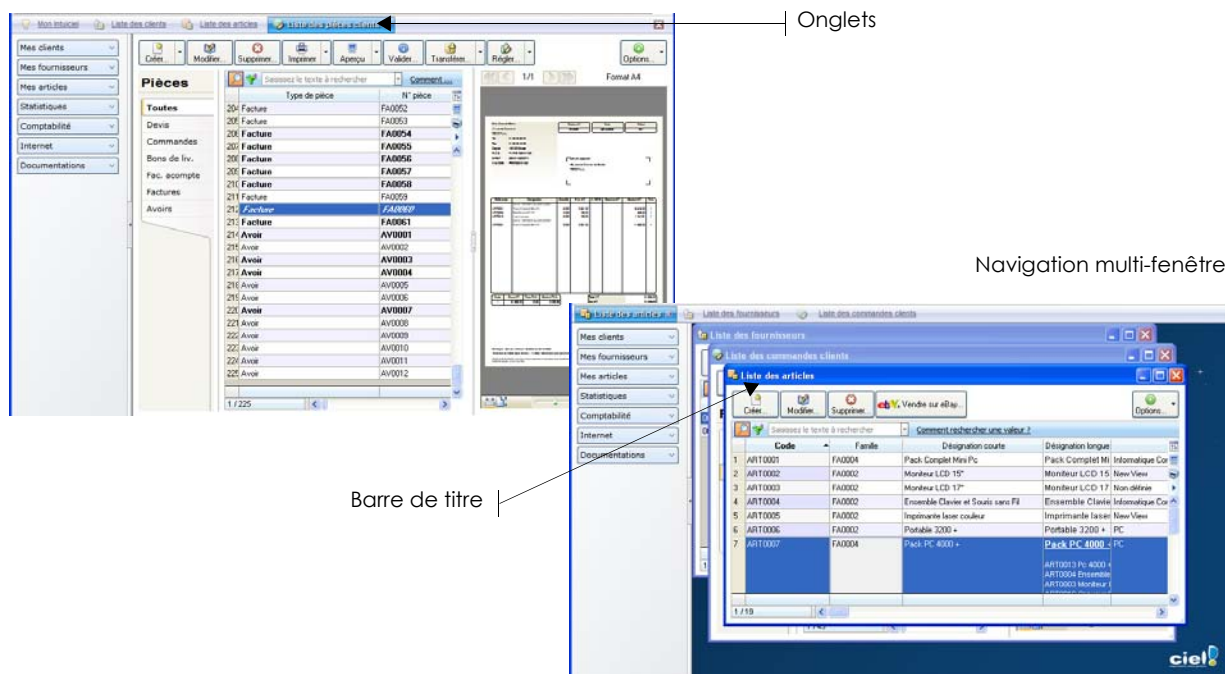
Mon intuiciel | Liste des clients | Liste des articles | Liste des pièces clients

Onglets

Mes clients
Mes fournisseurs
Mes articles
Statistiques
Comptabilité
Internet
Documentations

Créer... | Modifier... | Supprimer... | Imprimer | Aperçu | Valider... | Transférer... | Régler... | Options...

Pièces

Toutes
Devis
Commandes
Bons de liv.
Fac. acompte
Factures
Avoirs

Saisissez le texte à rechercher | Comment...

1/1 | Format A4

| | Type de pièce | N° pièce |
|---|---|---|
| 204 | Facture | FA0052 |
| 205 | Facture | FA0053 |
| 206 | Facture | FA0054 |
| 207 | Facture | FA0055 |
| 208 | Facture | FA0056 |
| 209 | Facture | FA0057 |
| 210 | Facture | FA0058 |
| 211 | Facture | FA0059 |
| 212 | Facture | FA0060 |
| 213 | Facture | FA0061 |
| 214 | Avoir | AV0001 |
| 215 | Avoir | AV0002 |
| 216 | Avoir | AV0003 |
| 217 | Avoir | AV0004 |
| 218 | Avoir | AV0005 |
| 219 | Avoir | AV0006 |
| 220 | Avoir | AV0007 |
| 221 | Avoir | AV0008 |
| 222 | Avoir | AV0009 |
| 223 | Avoir | AV0010 |
| 224 | Avoir | AV0011 |
| 225 | Avoir | AV0012 |

1 / 225

Navigation multi-fenêtre

Liste des articles | Liste des fournisseurs | Liste des commandes clients

Mes clients
Mes fournisseurs
Mes articles
Statistiques
Comptabilité
Internet
Documentations

Liste des fournisseurs
Liste des commandes clients
Liste des articles

Créer... | Modifier... | Supprimer... | Vendre sur eBay... | Options...

Saisissez le texte à rechercher | Comment rechercher une valeur ?

| | Code | Famille | Désignation courte | Désignation longue | |
|---|---|---|---|---|---|
| 1 | ART0001 | FA0004 | Pack Complet Mini Pc | Pack Complet Mi | Informatique Cor |
| 2 | ART0002 | FA0002 | Moniteur LCD 15" | Moniteur LCD 15 | New View |
| 3 | ART0003 | FA0002 | Moniteur LCD 17" | Moniteur LCD 17 | Non définie |
| 4 | ART0004 | FA0002 | Ensemble Clavier et Souris sans Fil | Ensemble Clavie | Informatique Cor |
| 5 | ART0005 | FA0002 | Imprimante laser couleur | Imprimante laser | New View |
| 6 | ART0006 | FA0002 | Portable 3200 + | Portable 3200 + | PC |
| 7 | ART0007 | FA0004 | Pack PC 4000 + | Pack PC 4000 + ART0013 Pc 4000 ART0004 Ensemble ART0003 Moniteur | PC |

1 / 10

Barre de titre

ciel